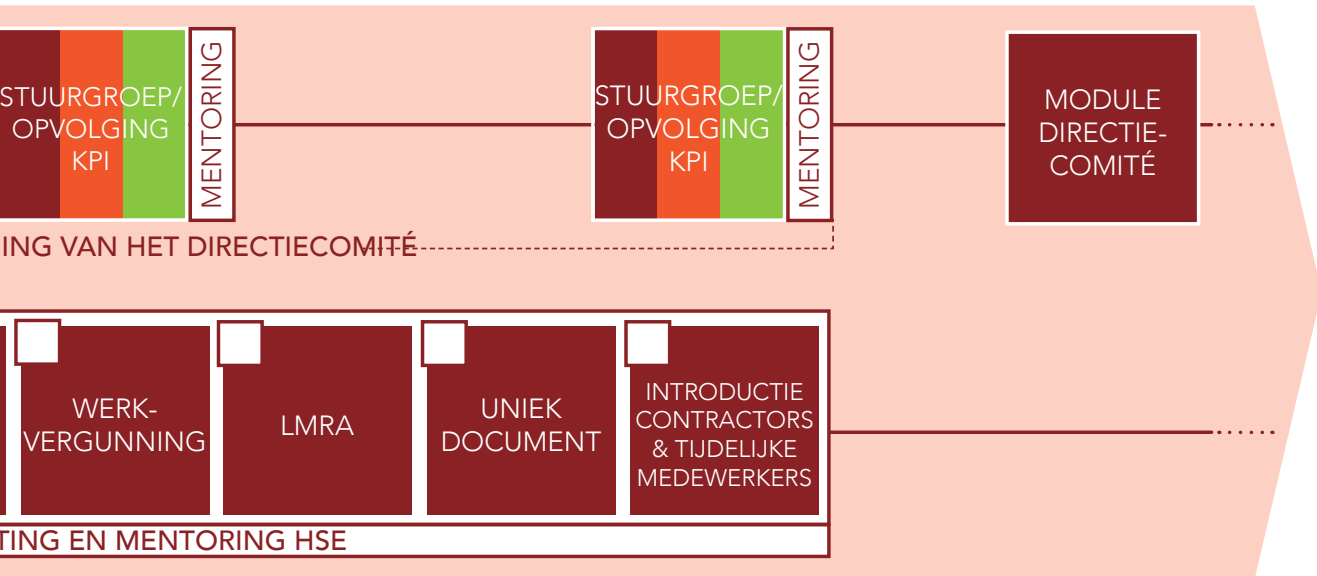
STUURGROEP/ OPVOLGING KPI

MENTORING

STUURGROEP/ OPVOLGING KPI

MENTORING

MODULE DIRECTIECOMITÉ

ING VAN HET DIRECTIECOMITÉ

WERKVERGUNNING

LMRA

UNIEK DOCUMENT

INTRODUCTIE CONTRACTORS & TIJDELIJKE MEDEWERKERS

TING EN MENTORING HSE